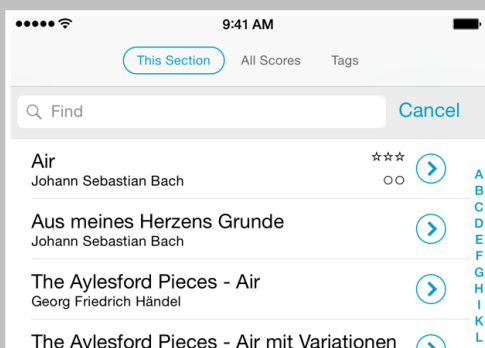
9:41 AM

This Section
All Scores
Tags

Find
Cancel

Air
☆☆☆
Johann Sebastian Bach
○○

Aus meines Herzens Grunde
Johann Sebastian Bach

The Aylesford Pieces - Air
Georg Friedrich Händel

The Aylesford Pieces - Air mit Variationen

A
B
C
D
E
F
G
H
I
K
L